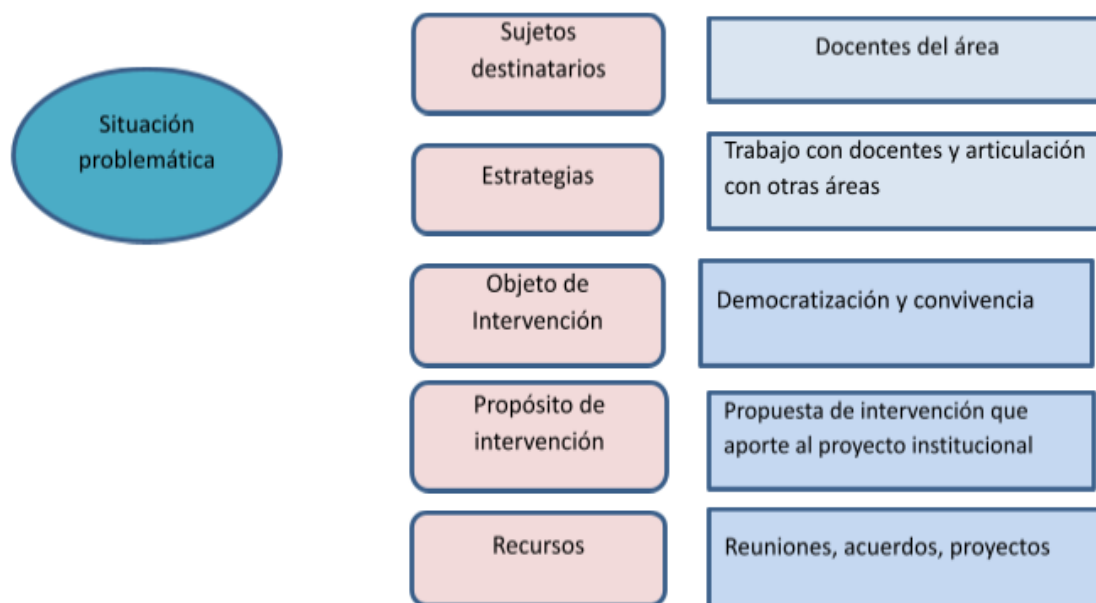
Situación problemática

Sujetos destinatarios

Docentes del área

Estrategias

Trabajo con docentes y articulación con otras áreas

Objeto de Intervención

Democratización y convivencia

Propósito de intervención

Propuesta de intervención que aporte al proyecto institucional

Recursos

Reuniones, acuerdos, proyectos